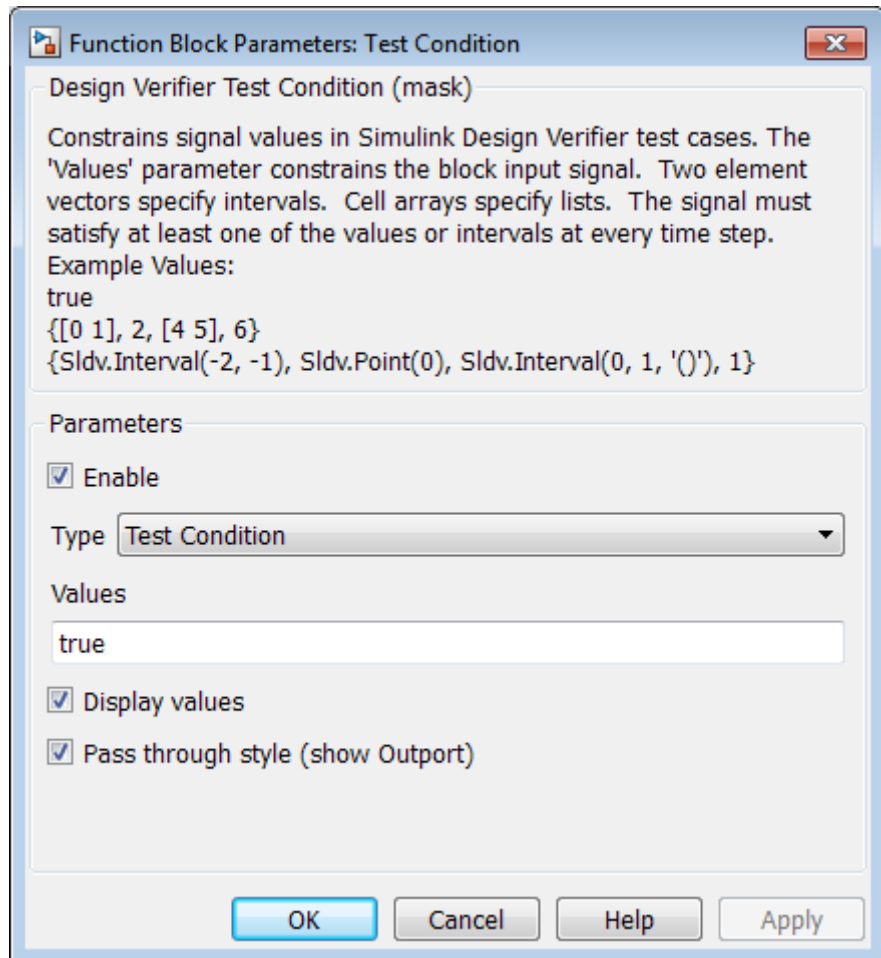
Function Block Parameters: Test Condition

Design Verifier Test Condition (mask)

Constrains signal values in Simulink Design Verifier test cases. The 'Values' parameter constrains the block input signal. Two element vectors specify intervals. Cell arrays specify lists. The signal must satisfy at least one of the values or intervals at every time step.
Example Values:
true
{[0 1], 2, [4 5], 6}
{Sldv.Interval(-2, -1), Sldv.Point(0), Sldv.Interval(0, 1, '()'), 1}

Parameters

Enable

Type Test Condition

Values

true

Display values

Pass through style (show Outport)

OK Cancel Help Apply